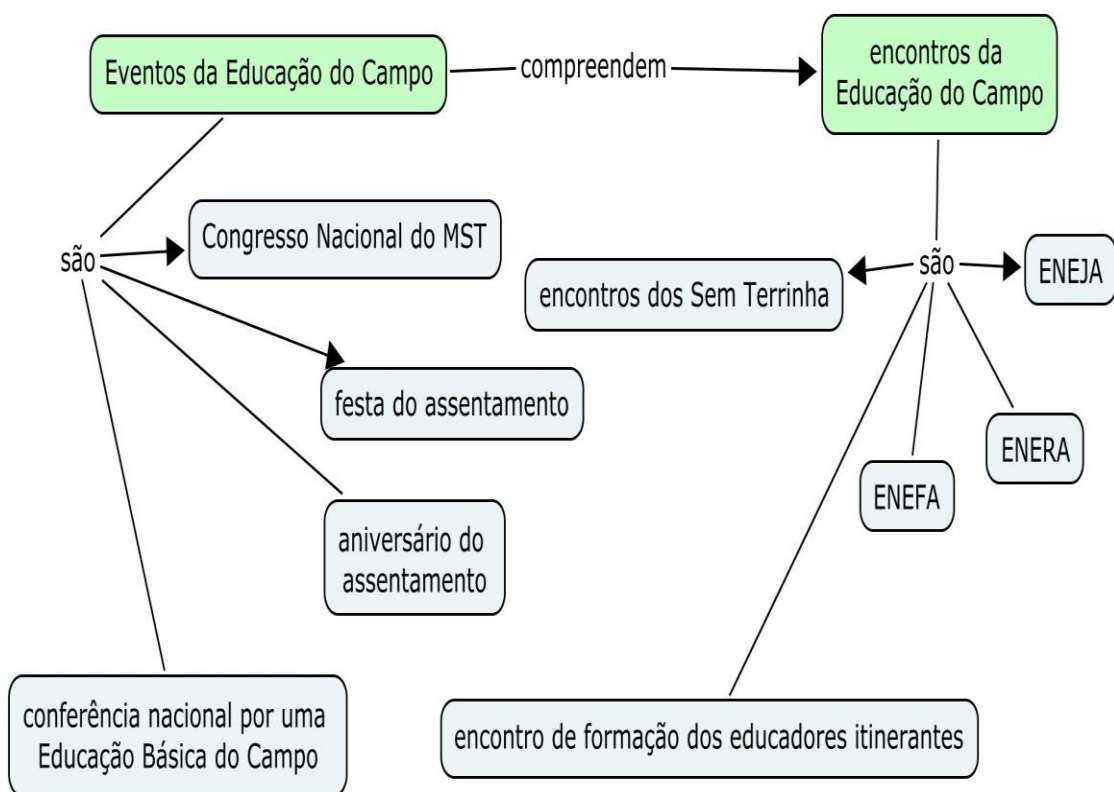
Eventos da Educação do Campo

compreendem

encontros da Educação do Campo

são

Congresso Nacional do MST

festa do assentamento

aniversário do assentamento

conferência nacional por uma Educação Básica do Campo

são

encontros dos Sem Terrinha

ENEJA

ENERA

ENEFA

encontro de formação dos educadores itinerantes